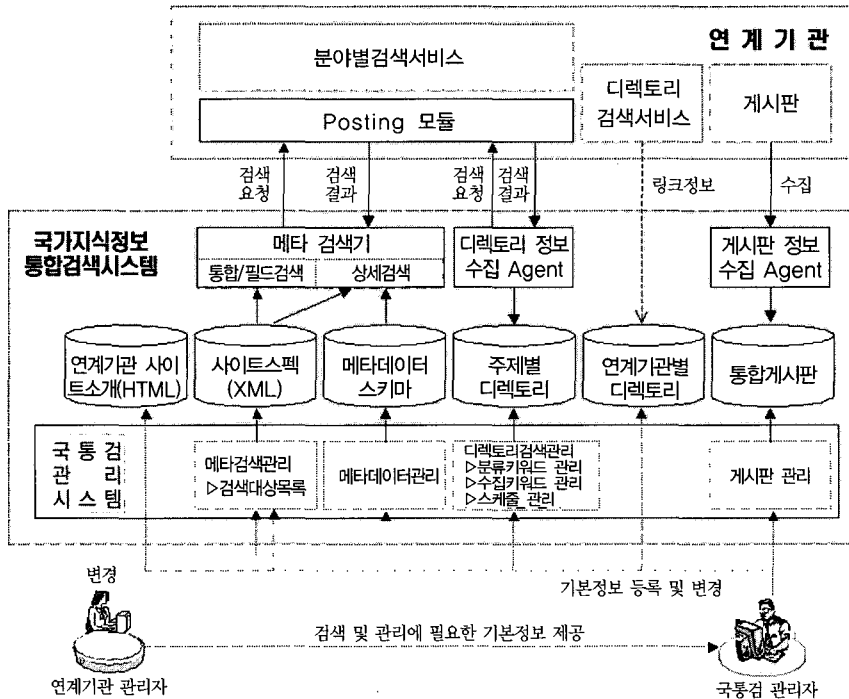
연 계 기 관

분야별검색서비스

Posting 모듈

디렉토리 검색서비스

게시판

검색 요청

검색 결과

검색 요청

검색 결과

링크정보

수집

국가지식정보 통합검색시스템

메타 검색기

통합/필드검색

상세검색

디렉토리 정보 수집 Agent

게시판 정보 수집 Agent

연계기관 사이트소개(HTML)

사이트스펙 (XML)

메타데이터 스키마

주제별 디렉토리

연계기관별 디렉토리

통합게시판

국 통 검 관 리 시 스 템

메타검색관리 ▷검색대상목록

메타데이터관리

디렉토리검색관리 ▷분류키워드 관리 ▷수집키워드 관리 ▷스케쥴 관리

게시판 관리

변경

기본정보 등록 및 변경

검색 및 관리에 필요한 기본정보 제공

연계기관 관리자

국통검 관리자